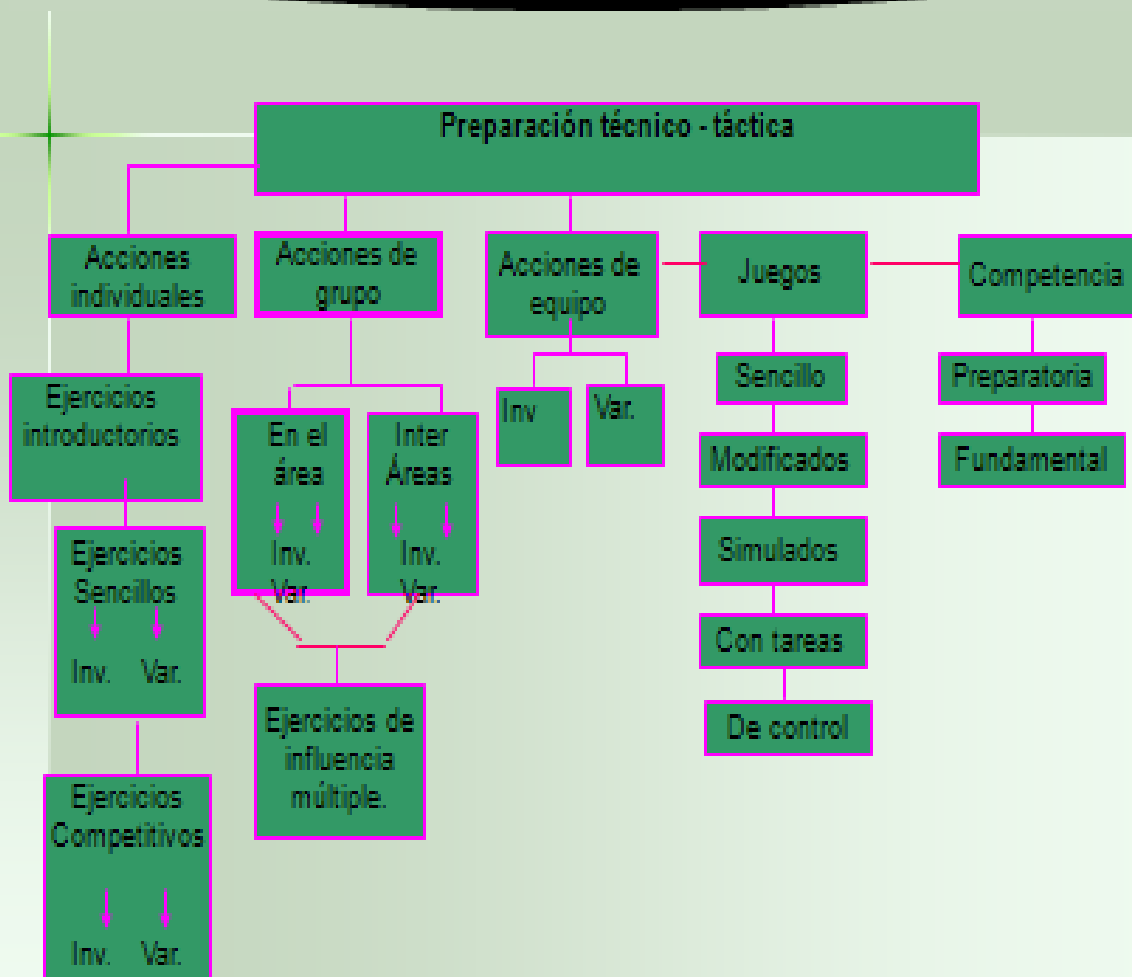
Preparación técnico - táctica

Acciones individuales

Ejercicios introductorios

Ejercicios Sencillos
Inv. Var.

Ejercicios Competitivos
Inv. Var.

Acciones de grupo

En el área
Inv. Var.

Inter Áreas
Inv. Var.

Ejercicios de influencia múltiple.

Acciones de equipo

Inv

Var.

Juegos

Sencillo

Modificados

Simulados

Con tareas

De control

Competencia

Preparatoria

Fundamental